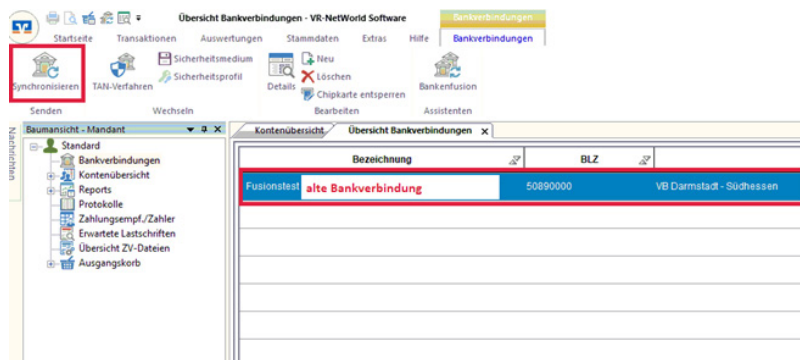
Übersicht Bankverbindungen - VR-NetWorld Software

Bankverbindungen

Startseite | Transaktionen | Auswertungen | Stammdaten | Extras | Hilfe | Bankverbindungen

Synchronisieren
Senden

TAN-Verfahren
Sicherheitsmedium
Sicherheitsprofil
Wechseln

Details
Neu
Löschen
Chipkarte entsperren
Bearbeiten

Bankenfusion
Assistenten

Nachrichten

Baumansicht - Mandant

Standard
Bankverbindungen
Kontenübersicht
Reports
Protokolle
Zahlungsempf./Zahler
Erwartete Lastschriften
Übersicht ZV-Dateien
Ausgangskorb

Kontenübersicht | Übersicht Bankverbindungen ×

| Bezeichnung | BLZ | |
|---|---|---|
| Fusionstest alte Bankverbindung | 50890000 | VB Darmstadt - Südhessen |